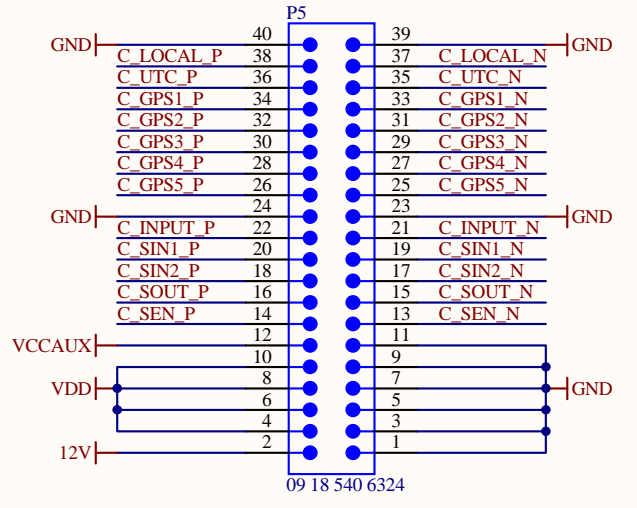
P5

GND 40 39 GND
C_LOCAL_P 38 37 C_LOCAL_N
C_UTC_P 36 35 C_UTC_N
C_GPS1_P 34 33 C_GPS1_N
C_GPS2_P 32 31 C_GPS2_N
C_GPS3_P 30 29 C_GPS3_N
C_GPS4_P 28 27 C_GPS4_N
C_GPS5_P 26 25 C_GPS5_N
GND 24 23 GND
C_INPUT_P 22 21 C_INPUT_N
C_SIN1_P 20 19 C_SIN1_N
C_SIN2_P 18 17 C_SIN2_N
C_SOUT_P 16 15 C_SOUT_N
C_SEN_P 14 13 C_SEN_N
VCCAUX 12 11
10 9
VDD 8 7 GND
6 5
4 3
12V 2 1

09 18 540 6324